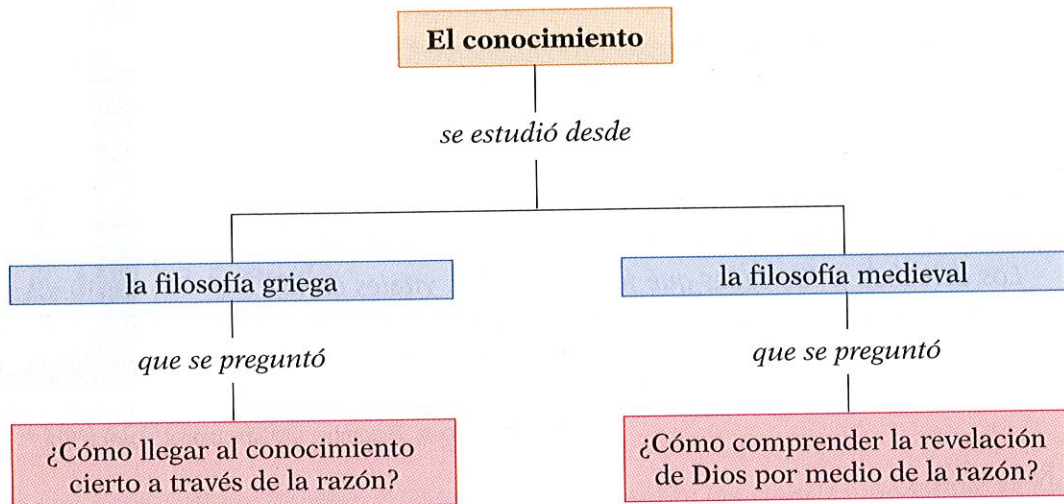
El conocimiento

se estudió desde

la filosofía griega

que se preguntó

¿Cómo llegar al conocimiento cierto a través de la razón?

la filosofía medieval

que se preguntó

¿Cómo comprender la revelación de Dios por medio de la razón?